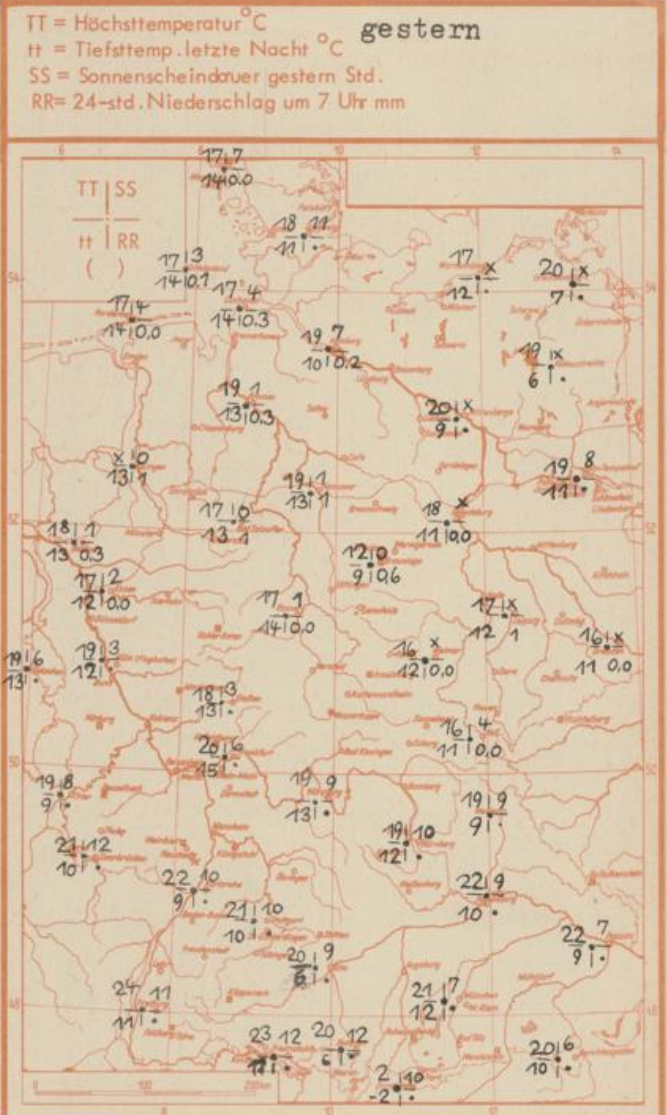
TT = Höchsttemperatur °C
tt = Tiefsttemp. letzte Nacht °C
SS = Sonnenscheindauer gestern Std.
RR = 24-std. Niederschlag um 7 Uhr mm

gestern

TT | SS
tt | RR
( )

17 | 7
14 | 0.0

18 | 11
11 | •

17 | 3
14 | 0.1

17 | 4
14 | 0.0

17 | 4
14 | 0.3

17 | x
12 | •

20 | x
7 | •

19 | 7
10 | 0.2

19 | x
6 | •

19 | 1
13 | 0.3

20 | x
9 | •

x | 0
13 | 1

19 | 8
11 | •

19 | 1
13 | 1

18 | 1
13 | 0.3

17 | 0
13 | 1

18 | x
11 | 0.0

12 | 0
9 | 0.6

17 | 2
12 | 0.0

17 | 1
14 | 0.0

17 | x
12 | 1

16 | x
11 | 0.0

16 | x
12 | 0.0

19 | 6
13 | •

19 | 3
12 | •

18 | 3
13 | •

16 | 4
11 | 0.0

20 | 6
15 | •

19 | 8
9 | •

19 | 9
13 | •

19 | 9
9 | •

19 | 10
12 | •

21 | 12
10 | •

22 | 9
10 | •

22 | 10
9 | •

21 | 10
10 | •

22 | 7
9 | •

20 | 9
8 | •

24 | 11
11 | •

21 | 7
12 | •

23 | 12
11 | •

20 | 12
6 | •

20 | 6
10 | •

2 | 10
-2 | •

100
200 km